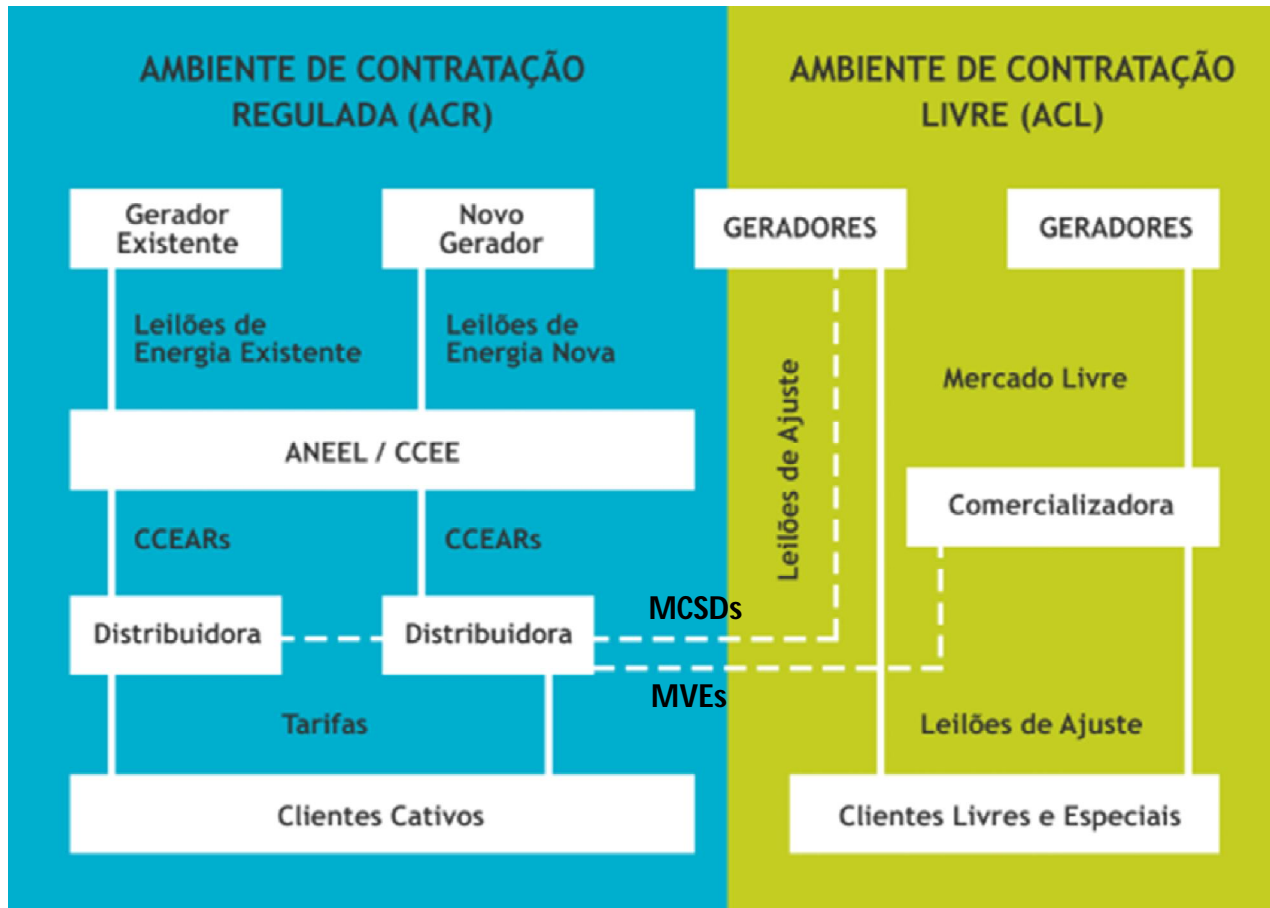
AMBIENTE DE CONTRATAÇÃO REGULADA (ACR)

AMBIENTE DE CONTRATAÇÃO LIVRE (ACL)

Gerador Existente

Novo Gerador

GERADORES

GERADORES

Leilões de Energia Existente

Leilões de Energia Nova

Leilões de Ajuste

Mercado Livre

ANEEL / CCEE

Comercializadora

CCEARs

CCEARs

MCSDs

Distribuidora

Distribuidora

MVEs

Tarifas

Leilões de Ajuste

Clientes Cativos

Clientes Livres e Especiais